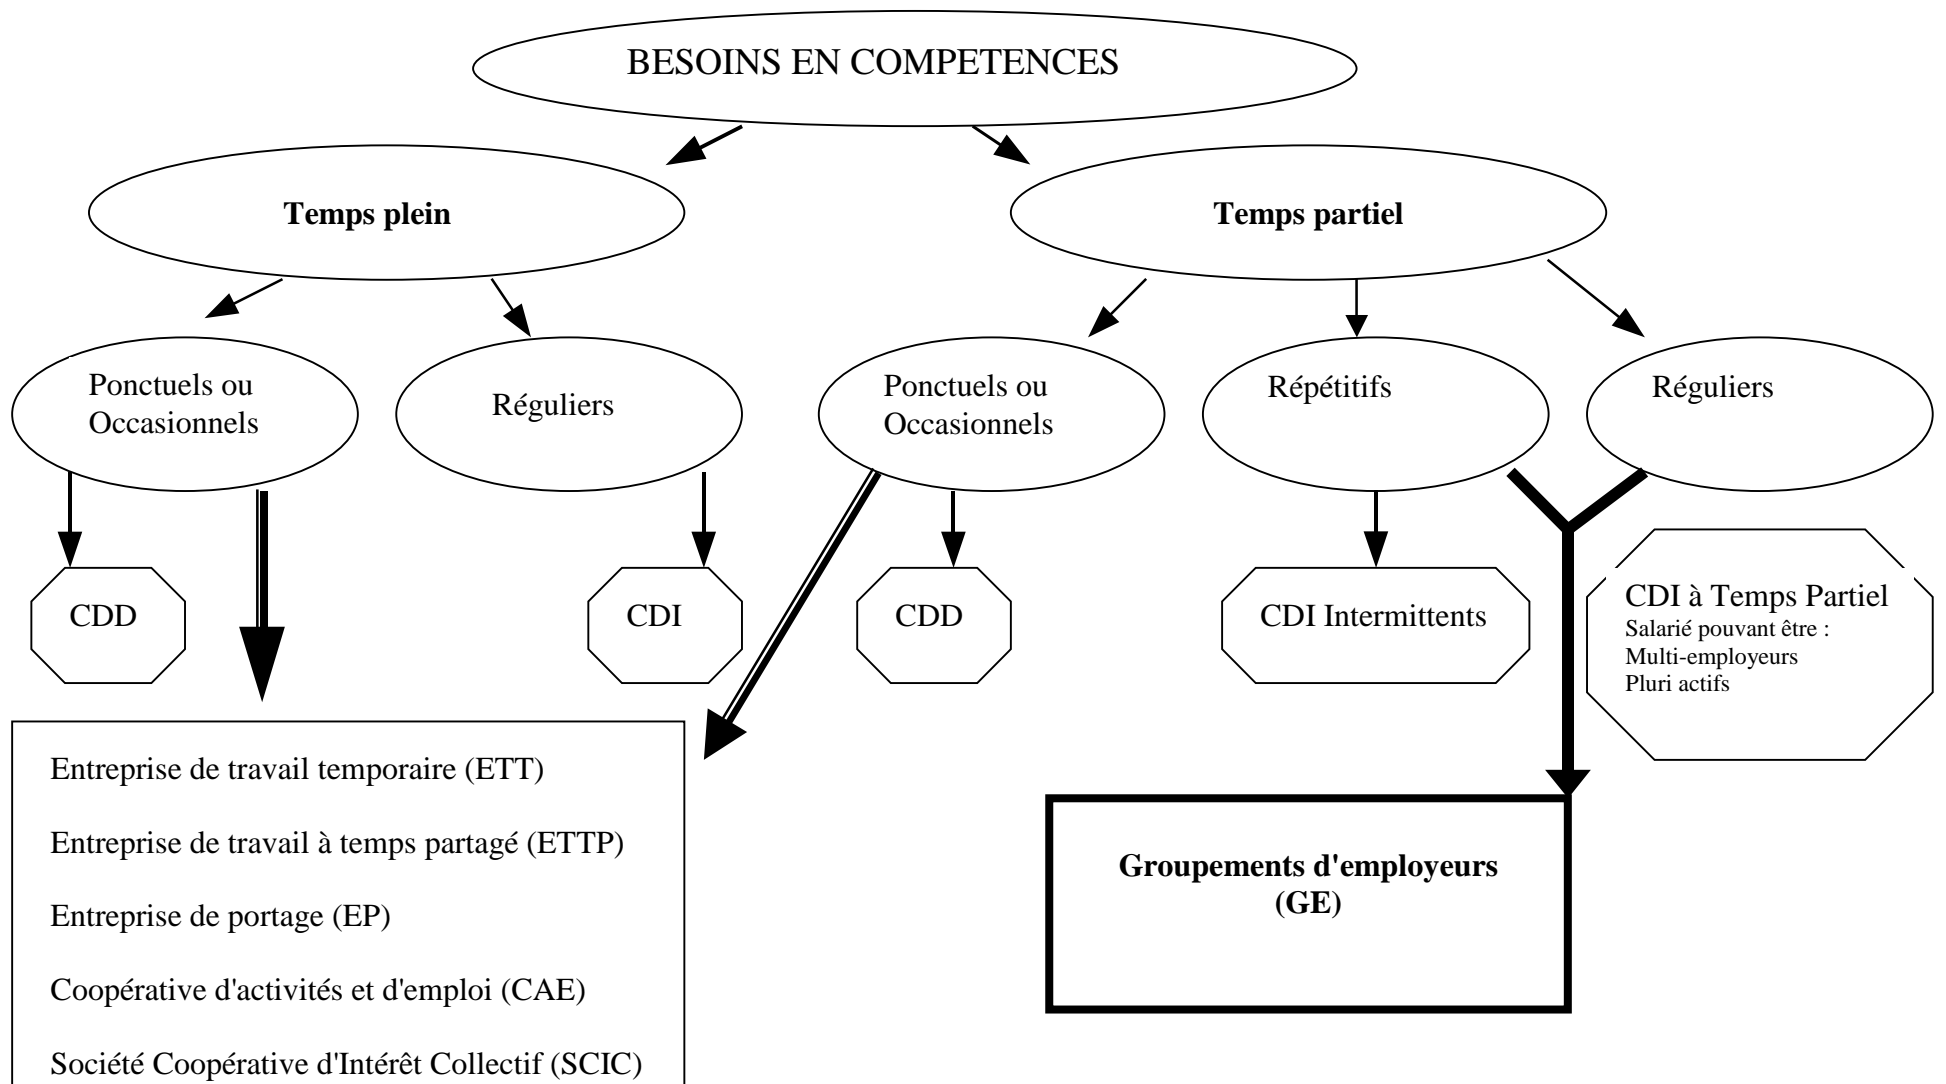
BESOINS EN COMPETENCES

**Temps plein**

**Temps partiel**

Ponctuels ou Occasionnels

Réguliers

Ponctuels ou Occasionnels

Répétitifs

Réguliers

CDD

CDI

CDD

CDI Intermittents

CDI à Temps Partiel
Salarié pouvant être :
Multi-employeurs
Pluri actifs

Entreprise de travail temporaire (ETT)

Entreprise de travail à temps partagé (ETTP)

Entreprise de portage (EP)

Coopérative d'activités et d'emploi (CAE)

Société Coopérative d'Intérêt Collectif (SCIC)

**Groupements d'employeurs (GE)**